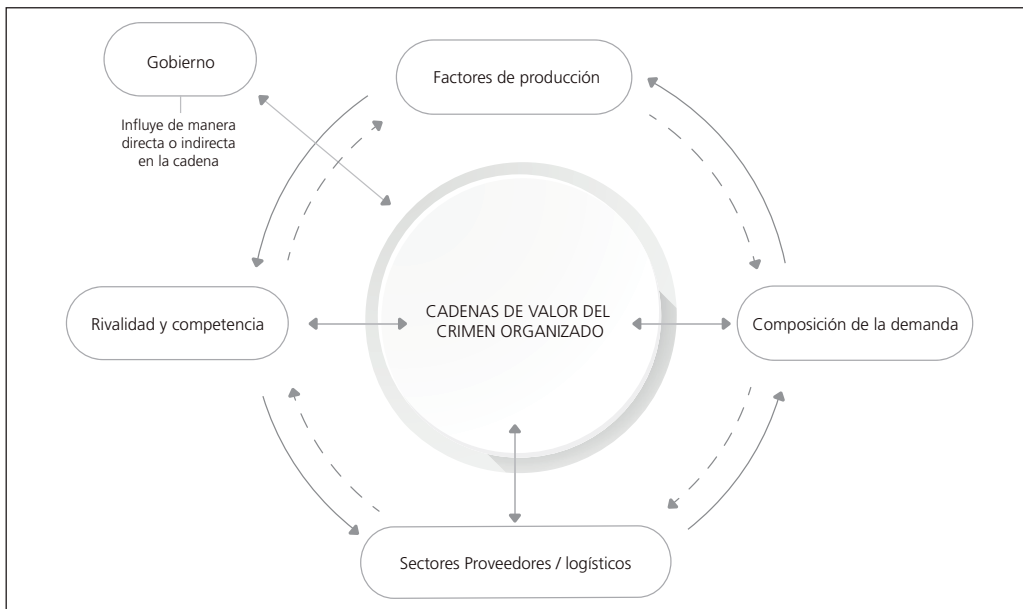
Gobierno

Influye de manera directa o indirecta en la cadena

Factores de producción

Rivalidad y competencia

CADENAS DE VALOR DEL CRIMEN ORGANIZADO

Composición de la demanda

Sectores Proveedores / logísticos